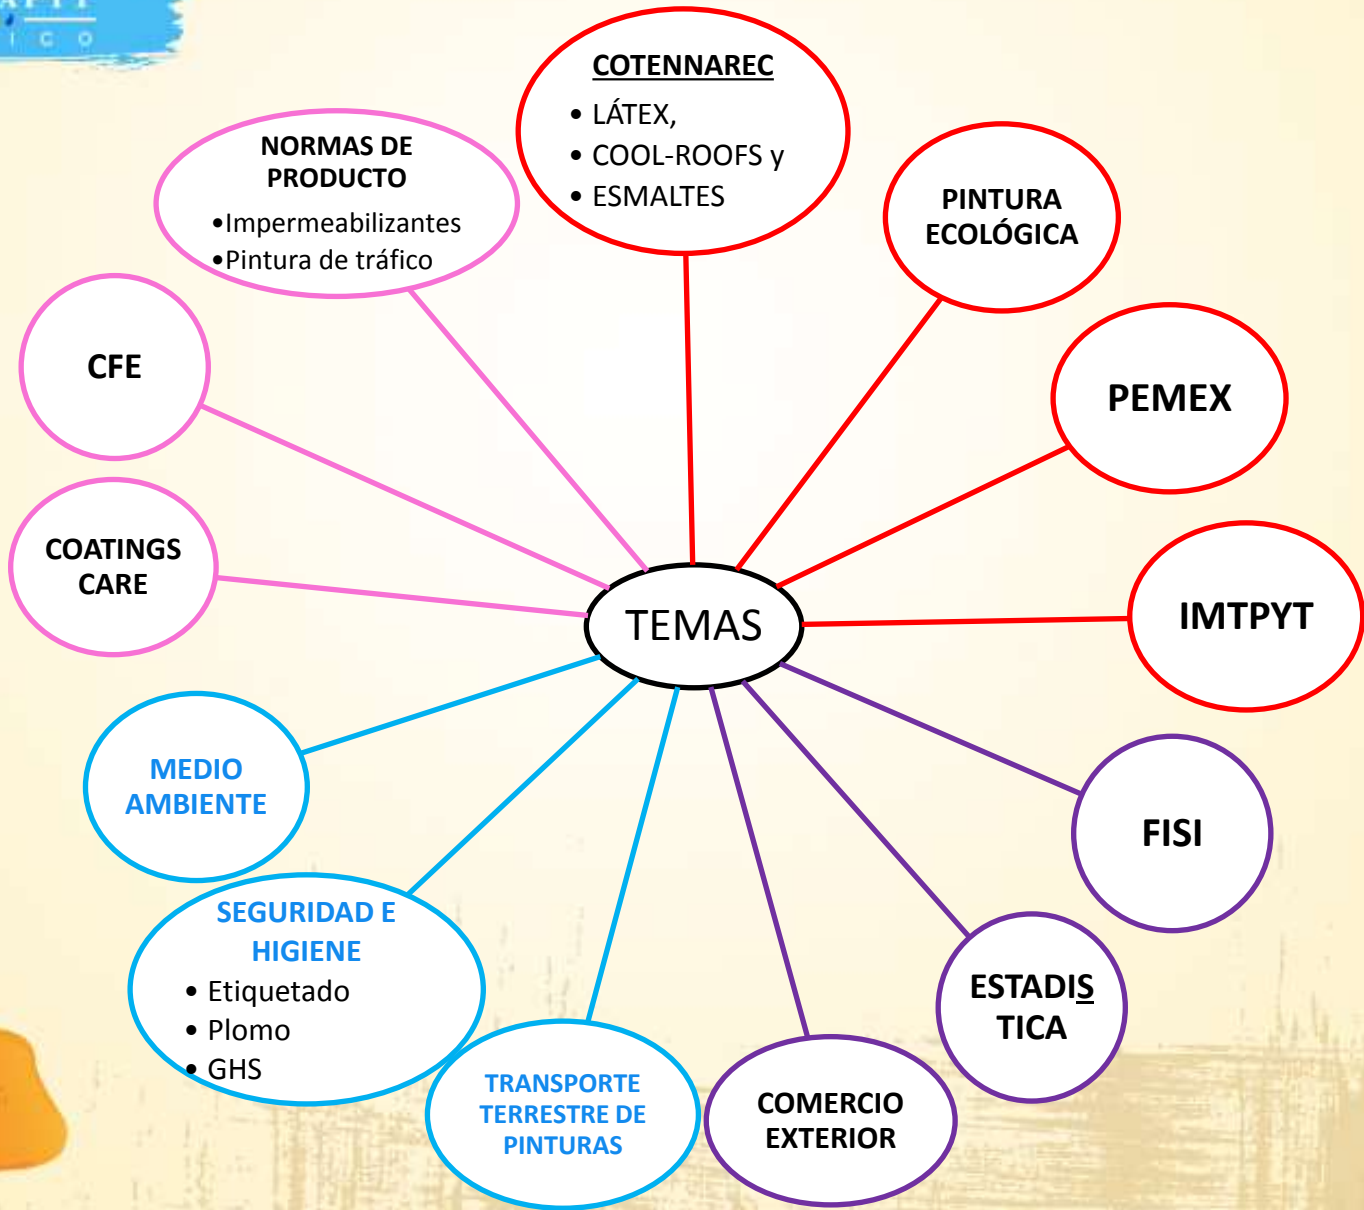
TEMAS

COTENNAREC
• LÁTEX,
• COOL-ROOFS y
• ESMALTES

PINTURA ECOLÓGICA

PEMEX

IMTPYT

FISI

ESTADISTICA

COMERCIO EXTERIOR

TRANSPORTE TERRESTRE DE PINTURAS

SEGURIDAD E HIGIENE
• Etiquetado
• Plomo
• GHS

MEDIO AMBIENTE

COATINGS CARE

CFE

NORMAS DE PRODUCTO
•Impermeabilizantes
•Pintura de tráfico